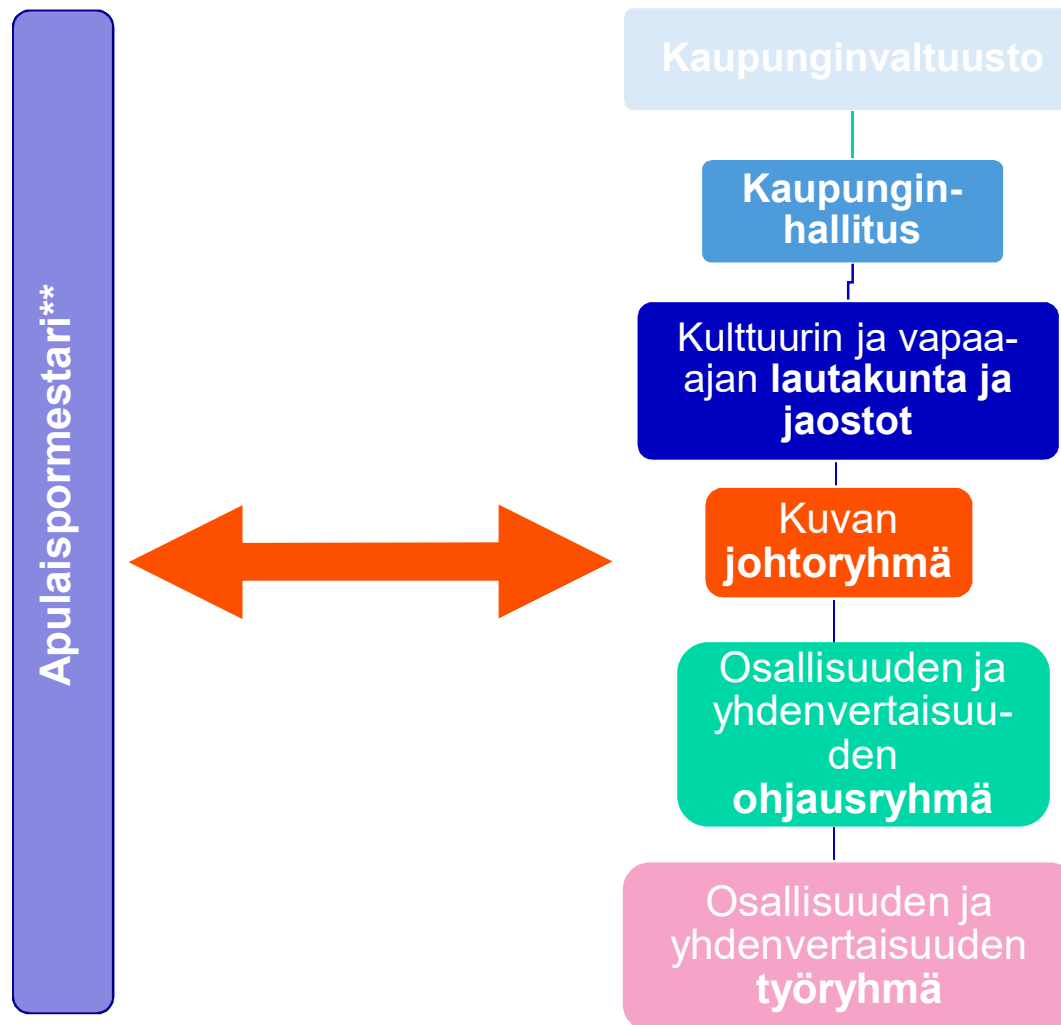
Apulaispormestari**

Kaupunginvaltuusto

Kaupunginhallitus

Kulttuurin ja vapaa-ajan lautakunta ja jaostot

Kuvan johtoryhmä

Osallisuuden ja yhdenvertaisuuden ohjausryhmä

Osallisuuden ja yhdenvertaisuuden työryhmä